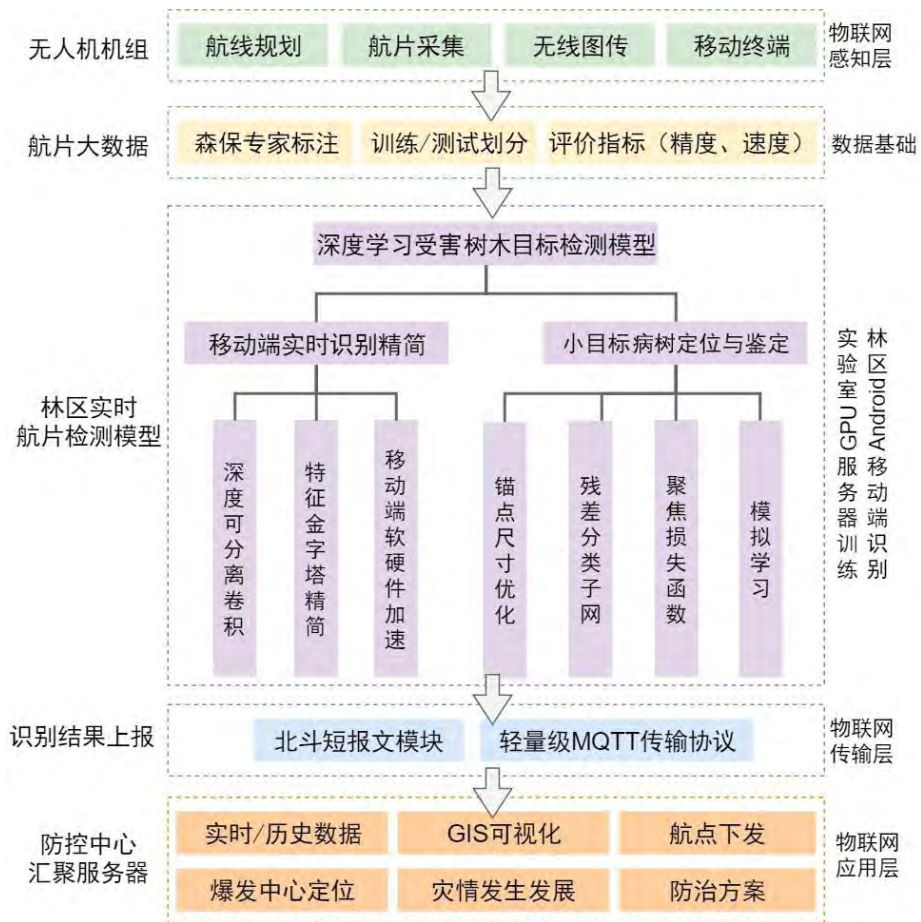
无人机机组

航线规划 航片采集 无线图传 移动终端

物联网感知层

航片大数据

森保专家标注 训练/测试划分 评价指标（精度、速度）

数据基础

林区实时航片检测模型

深度学习受害树木目标检测模型

移动端实时识别精简

小目标病树定位与鉴定

深度可分离卷积

特征金字塔精简

移动端软硬件加速

锚点尺寸优化

残差分类子网

聚焦损失函数

模拟学习

实验室GPU服务器训练

林区Android移动端识别

识别结果上报

北斗短报文模块 轻量级MQTT传输协议

物联网传输层

防控中心汇聚服务器

实时/历史数据 GIS可视化 航点下发

爆发中心定位 灾情发生发展 防治方案

物联网应用层